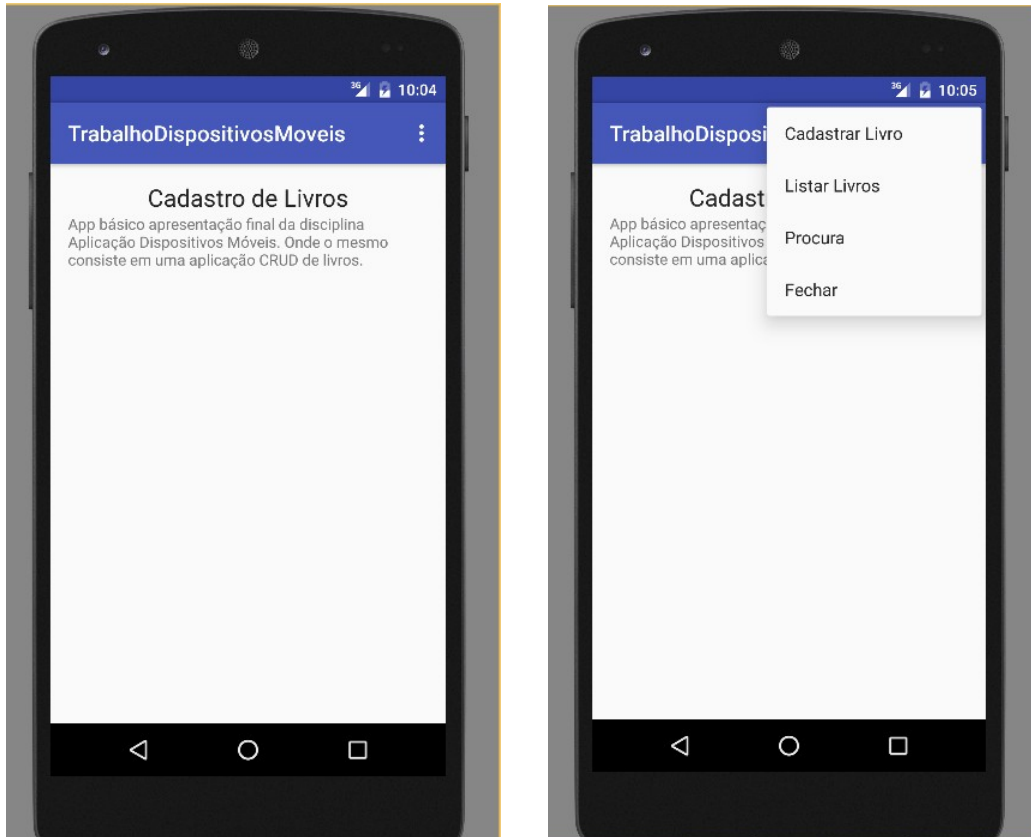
3G 10:04

TrabalhoDispositivosMoveis

Cadastro de Livros

App básico apresentação final da disciplina Aplicação Dispositivos Móveis. Onde o mesmo consiste em uma aplicação CRUD de livros.

3G 10:05

TrabalhoDisposi

Cadast

App básico apresentaç Aplicação Dispositivos consiste em uma aplica

Cadastrar Livro

Listar Livros

Procura

Fechar